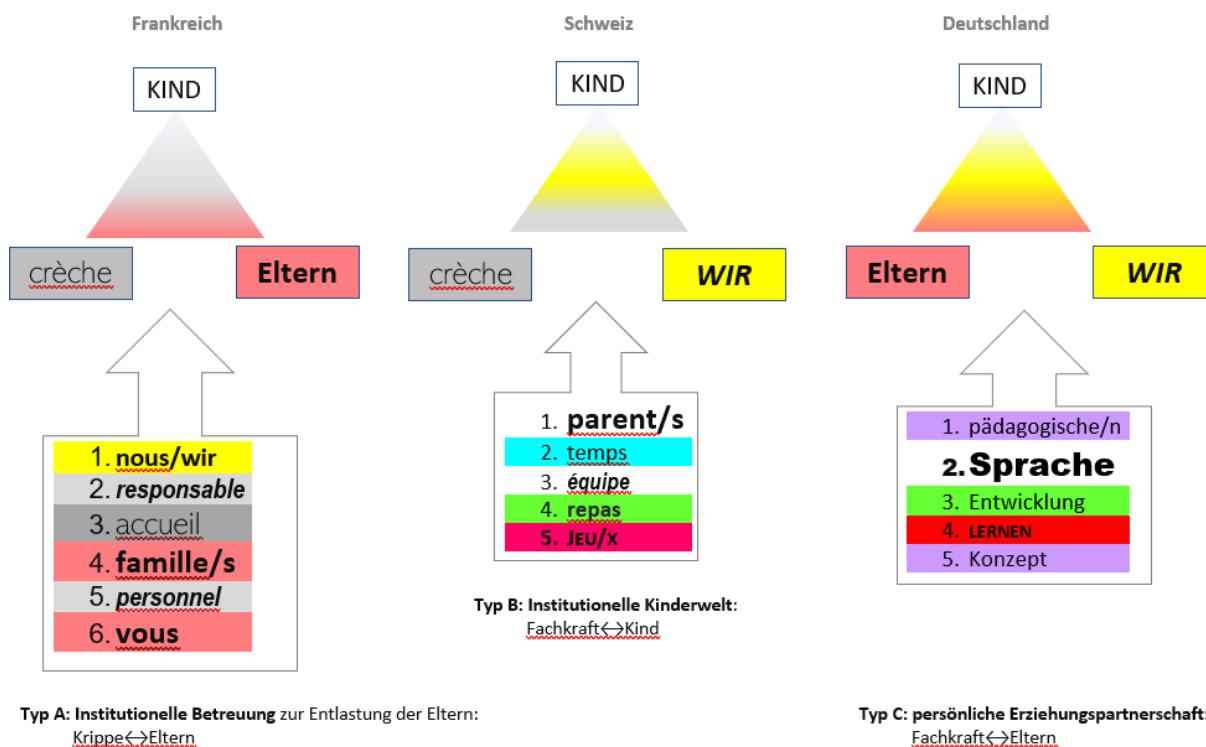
Frankreich

KIND

crèche

Eltern

1. nous/wir
2. responsable
3. accueil
4. famille/s
5. personnel
6. vous

Typ A: Institutionelle Betreuung zur Entlastung der Eltern:
Krippe↔Eltern

Schweiz

KIND

crèche

WIR

1. parent/s
2. temps
3. équipe
4. repas
5. JEU/X

Typ B: Institutionelle Kinderwelt:
Fachkraft↔Kind

Deutschland

KIND

Eltern

WIR

1. pädagogische/n
2. Sprache
3. Entwicklung
4. LERNEN
5. Konzept

Typ C: persönliche Erziehungspartnerschaft:
Fachkraft↔Eltern